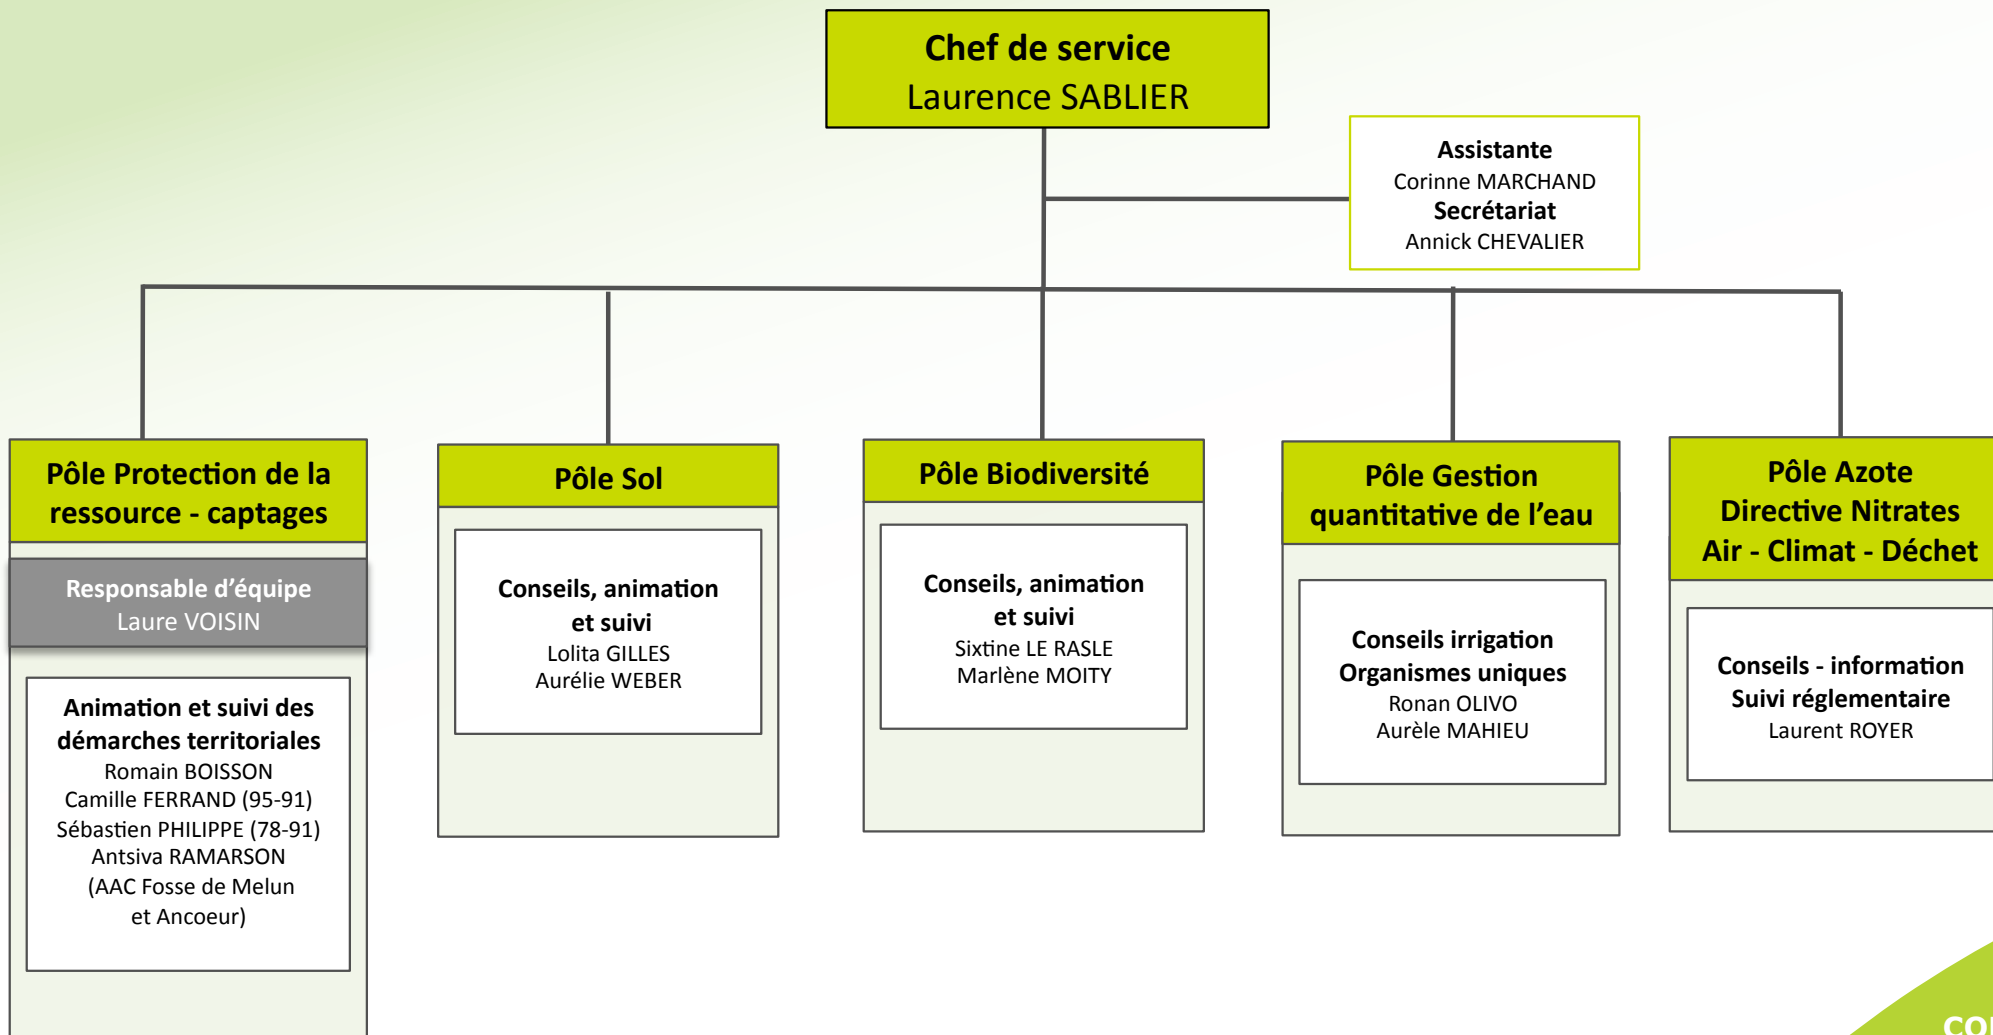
Chef de service
Laurence SABLIER

Assistante
Corinne MARCHAND
Secrétariat
Annick CHEVALIER

Pôle Protection de la ressource - captages

Responsable d'équipe
Laure VOISIN

Animation et suivi des démarches territoriales
Romain BOISSON
Camille FERRAND (95-91)
Sébastien PHILIPPE (78-91)
Antsiva RAMARSON
(AAC Fosse de Melun et Ancoeur)

Pôle Sol

Conseils, animation et suivi
Lolita GILLES
Aurélie WEBER

Pôle Biodiversité

Conseils, animation et suivi
Sixtine LE RASLE
Marlène MOITY

Pôle Gestion quantitative de l'eau

Conseils irrigation
Organismes uniques
Ronan OLIVO
Aurèle MAHIEU

Pôle Azote
Directive Nitrates
Air - Climat - Déchet

Conseils - information
Suivi réglementaire
Laurent ROYER

co